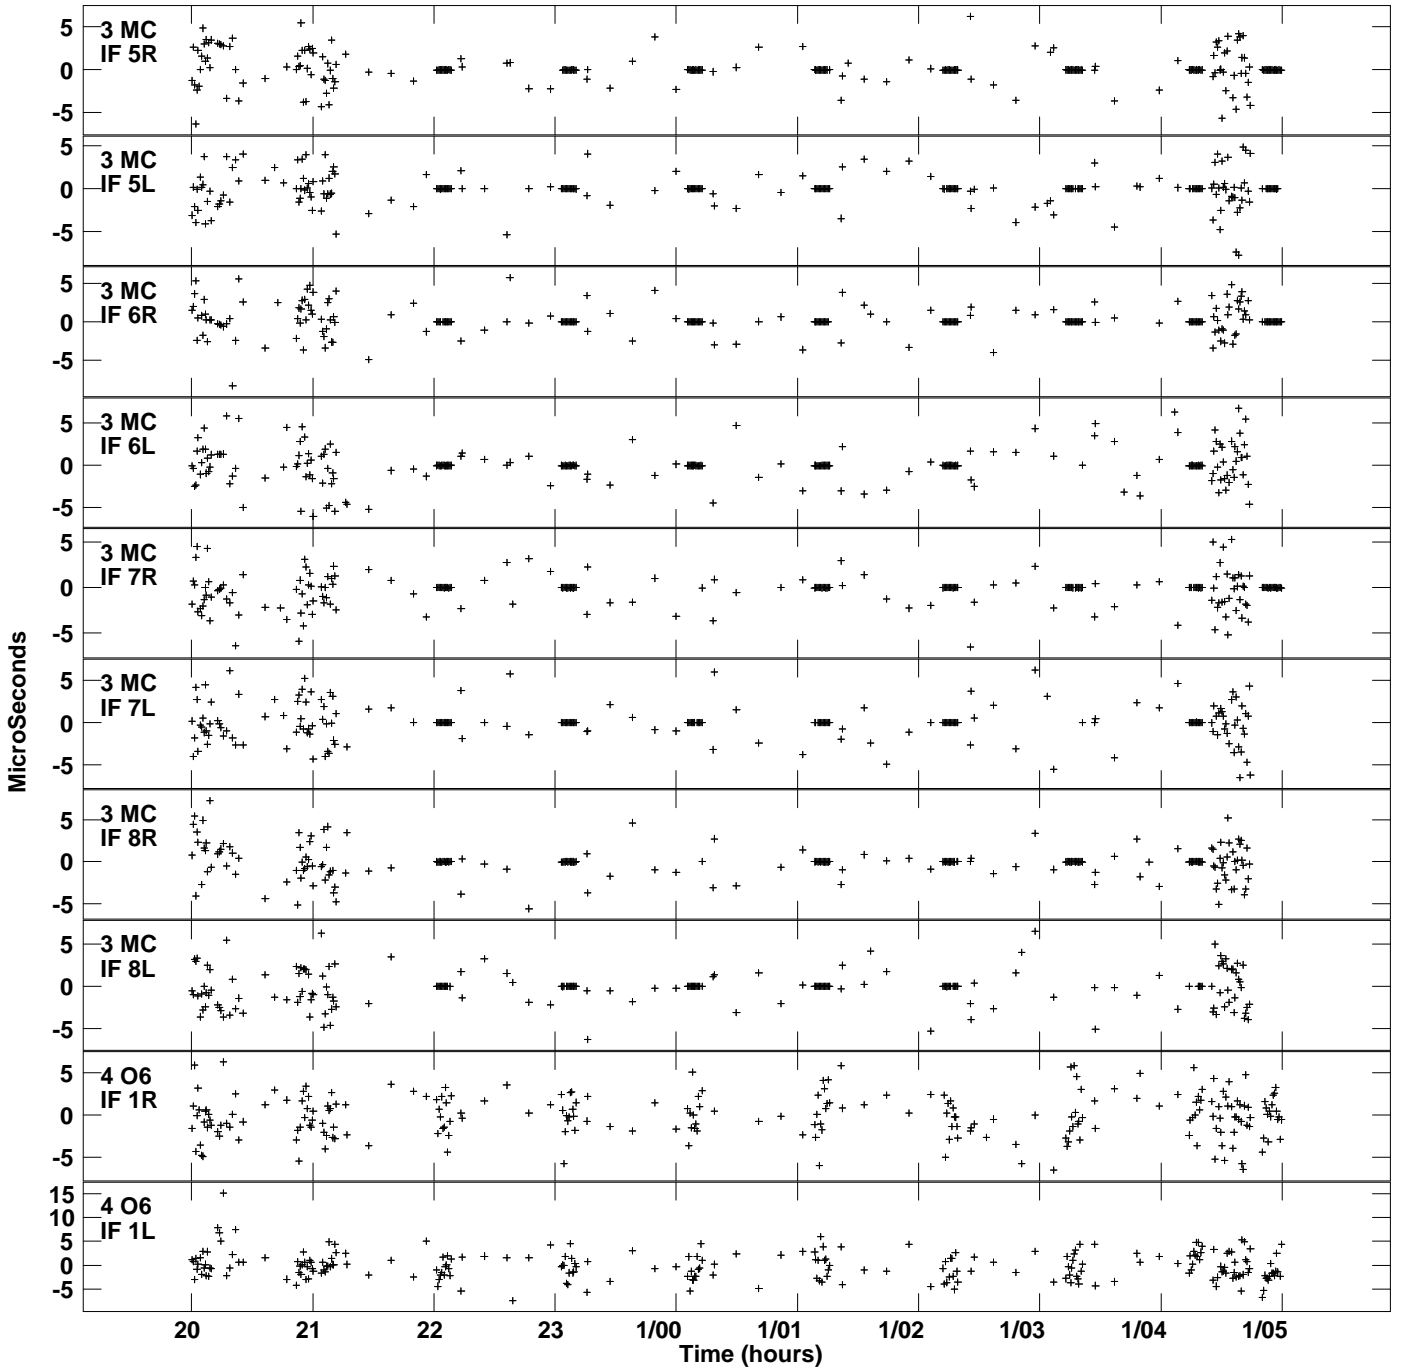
3 MC
IF 5R
5
0
-5

3 MC
IF 5L
5
0
-5

3 MC
IF 6R
5
0
-5

3 MC
IF 6L
5
0
-5

3 MC
IF 7R
5
0
-5

3 MC
IF 7L
5
0
-5

3 MC
IF 8R
5
0
-5

3 MC
IF 8L
5
0
-5

4 O6
IF 1R
5
0
-5

4 O6
IF 1L
15
10
5
0
-5

MicroSeconds

20 21 22 23 1/00 1/01 1/02 1/03 1/04 1/05
Time (hours)